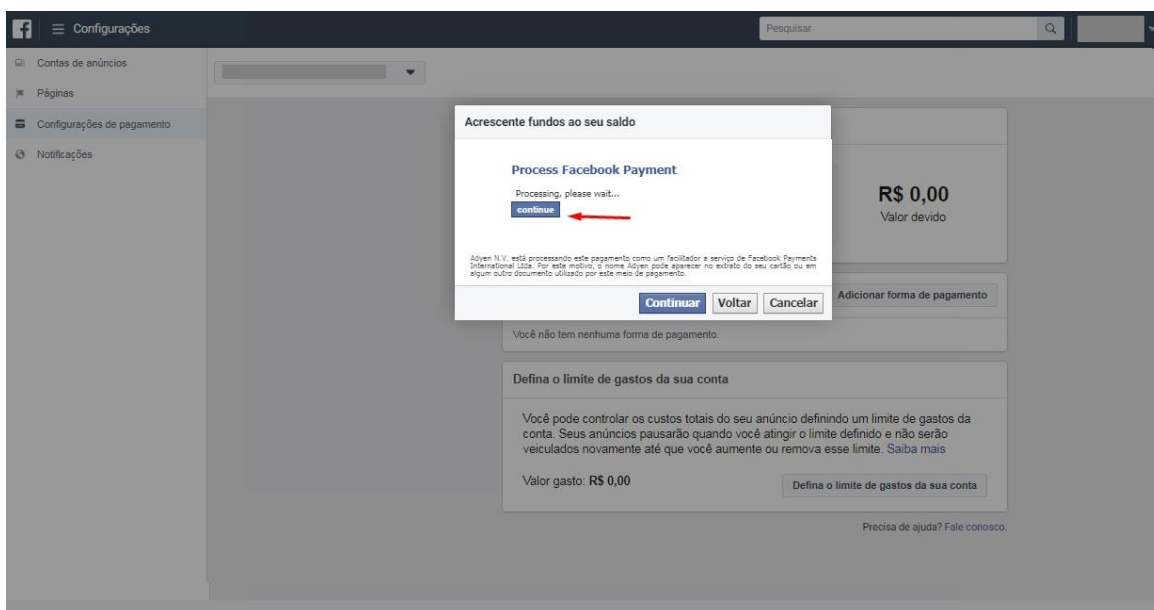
f Configurações

Pesquisar

Contas de anúncios

Páginas

Configurações de pagamento

Notificações

Acrescente fundos ao seu saldo

Process Facebook Payment

Processing, please wait...

continue

Adyen N.V. está processando este pagamento como um facilitador a serviço de Facebook Payments International Ltda. Por este motivo, o nome Adyen pode aparecer no extrato do seu cartão ou em algum outro documento utilizado por este meio de pagamento.

Continuar Voltar Cancelar

R$ 0,00

Valor devido

Adicionar forma de pagamento

Você não tem nenhuma forma de pagamento.

Defina o limite de gastos da sua conta

Você pode controlar os custos totais do seu anúncio definindo um limite de gastos da conta. Seus anúncios pausarão quando você atingir o limite definido e não serão veiculados novamente até que você aumente ou remova esse limite. Saiba mais

Valor gasto: R$ 0,00

Defina o limite de gastos da sua conta

Precisa de ajuda? Fale conosco.